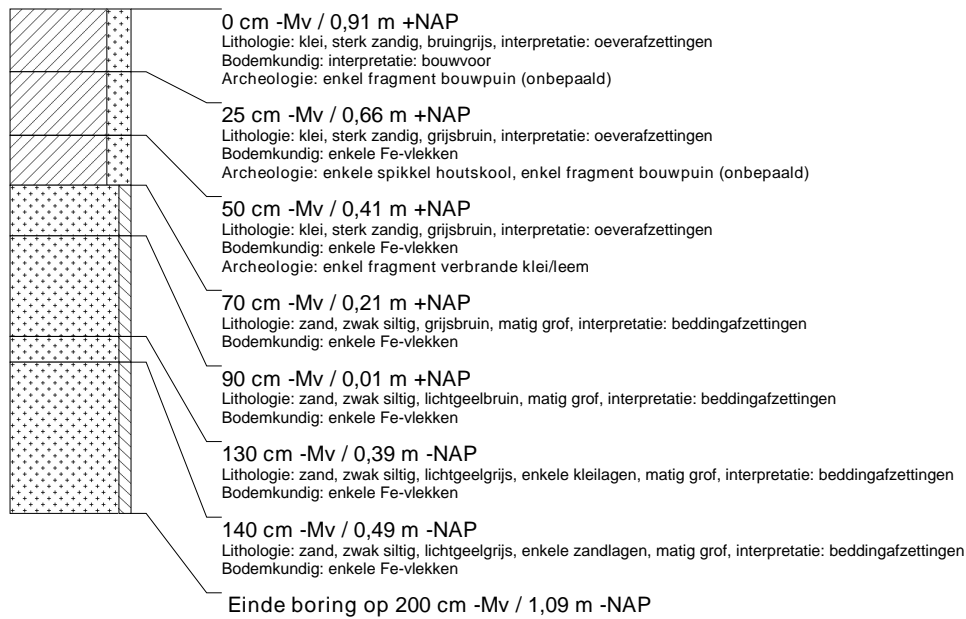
0 cm -Mv / 0,91 m +NAP
Lithologie: klei, sterk zandig, bruingrijs, interpretatie: oeverafzettingen
Bodemkundig: interpretatie: bouwvoor
Archeologie: enkel fragment bouwpuin (onbepaald)

25 cm -Mv / 0,66 m +NAP
Lithologie: klei, sterk zandig, grijsbruin, interpretatie: oeverafzettingen
Bodemkundig: enkele Fe-vlekken
Archeologie: enkele spikkel houtskool, enkel fragment bouwpuin (onbepaald)

50 cm -Mv / 0,41 m +NAP
Lithologie: klei, sterk zandig, grijsbruin, interpretatie: oeverafzettingen
Bodemkundig: enkele Fe-vlekken
Archeologie: enkel fragment verbrande klei/leem

70 cm -Mv / 0,21 m +NAP
Lithologie: zand, zwak siltig, grijsbruin, matig grof, interpretatie: beddingafzettingen
Bodemkundig: enkele Fe-vlekken

90 cm -Mv / 0,01 m +NAP
Lithologie: zand, zwak siltig, lichtgeelbruin, matig grof, interpretatie: beddingafzettingen
Bodemkundig: enkele Fe-vlekken

130 cm -Mv / 0,39 m -NAP
Lithologie: zand, zwak siltig, lichtgeelgrijs, enkele kleilagen, matig grof, interpretatie: beddingafzettingen
Bodemkundig: enkele Fe-vlekken

140 cm -Mv / 0,49 m -NAP
Lithologie: zand, zwak siltig, lichtgeelgrijs, enkele zandlagen, matig grof, interpretatie: beddingafzettingen
Bodemkundig: enkele Fe-vlekken

Einde boring op 200 cm -Mv / 1,09 m -NAP